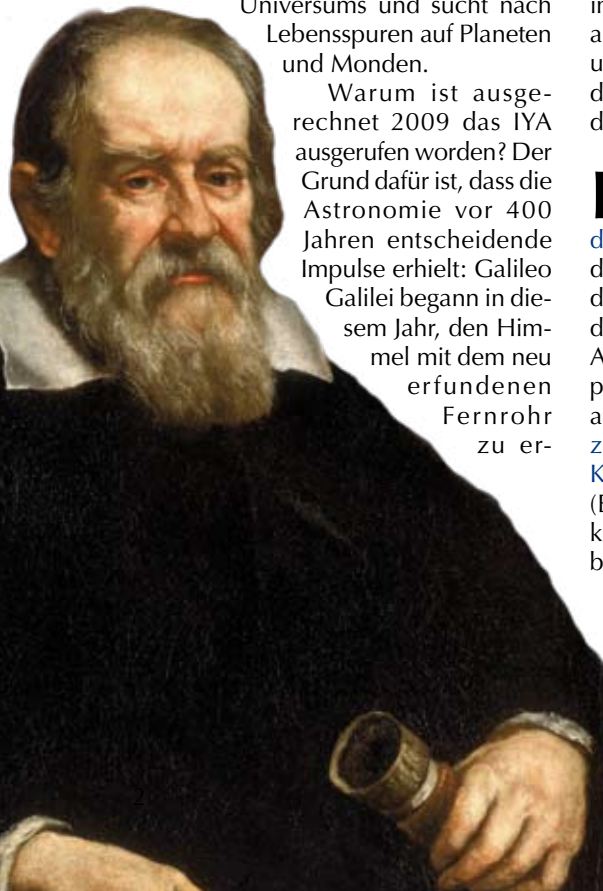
Universums und sucht nach Lebensspuren auf Planeten und Monden.

Warum ist ausgerechnet 2009 das IYA ausgerufen worden? Der Grund dafür ist, dass die Astronomie vor 400 Jahren entscheidende Impulse erhielt: Galileo Galilei begann in diesem Jahr, den Himmel mit dem neu erfundenen Fernrohr zu er-

in
a
u
d
d

I
d
d
d
d
A
p
a
z
K
(E
k
b

2